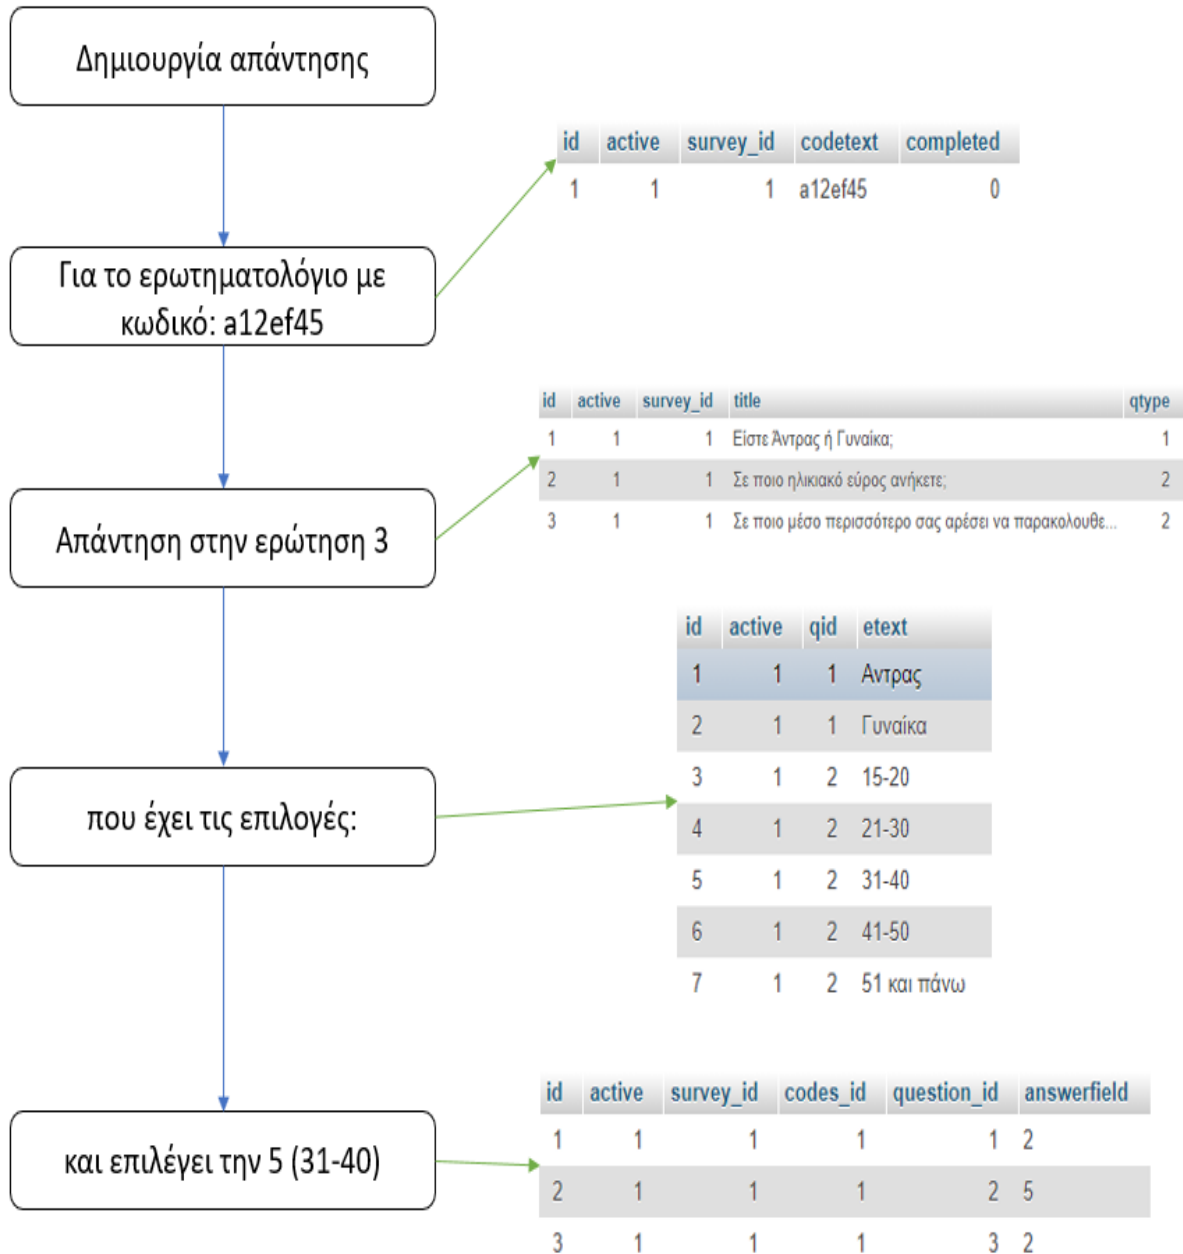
Δημιουργία απάντησης

| id | active | survey_id | codetext | completed |
|---|---|---|---|---|
| 1 | 1 | 1 | a12ef45 | 0 |

Για το ερωτηματολόγιο με κωδικό: a12ef45

| id | active | survey_id | title | qtype |
|---|---|---|---|---|
| 1 | 1 | 1 | Είστε Άντρας ή Γυναίκα; | 1 |
| 2 | 1 | 1 | Σε ποιο ηλικιακό εύρος ανήκετε; | 2 |
| 3 | 1 | 1 | Σε ποιο μέσο περισσότερο σας αρέσει να παρακολουθε... | 2 |

Απάντηση στην ερώτηση 3

| id | active | qid | etext |
|---|---|---|---|
| 1 | 1 | 1 | Αντρας |
| 2 | 1 | 1 | Γυναίκα |
| 3 | 1 | 2 | 15-20 |
| 4 | 1 | 2 | 21-30 |
| 5 | 1 | 2 | 31-40 |
| 6 | 1 | 2 | 41-50 |
| 7 | 1 | 2 | 51 και πάνω |

που έχει τις επιλογές:

και επιλέγει την 5 (31-40)

| id | active | survey_id | codes_id | question_id | answerfield |
|---|---|---|---|---|---|
| 1 | 1 | 1 | 1 | 1 | 2 |
| 2 | 1 | 1 | 1 | 2 | 5 |
| 3 | 1 | 1 | 1 | 3 | 2 |